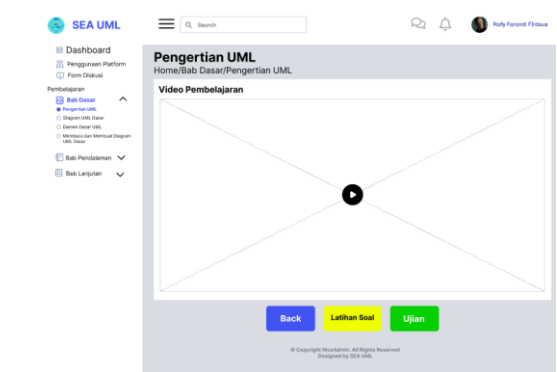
SEA UML

Search

Rolly Forendi Firdaus

Dashboard

Penggunaan Platform

Form Diskusi

Pembelajaran

Bab Dasar

Pengertian UML

Diagram UML Dasar

Elemen Dasar UML

Membaca dan Membuat Diagram UML Dasar

Bab Pendalaman

Bab Lanjutan

Pengertian UML

Home/Bab Dasar/Pengertian UML

Video Pembelajaran

Back

Latihan Soal

Ujian

© Copyright NiceAdmin. All Rights Reserved
Designed by SEA UML